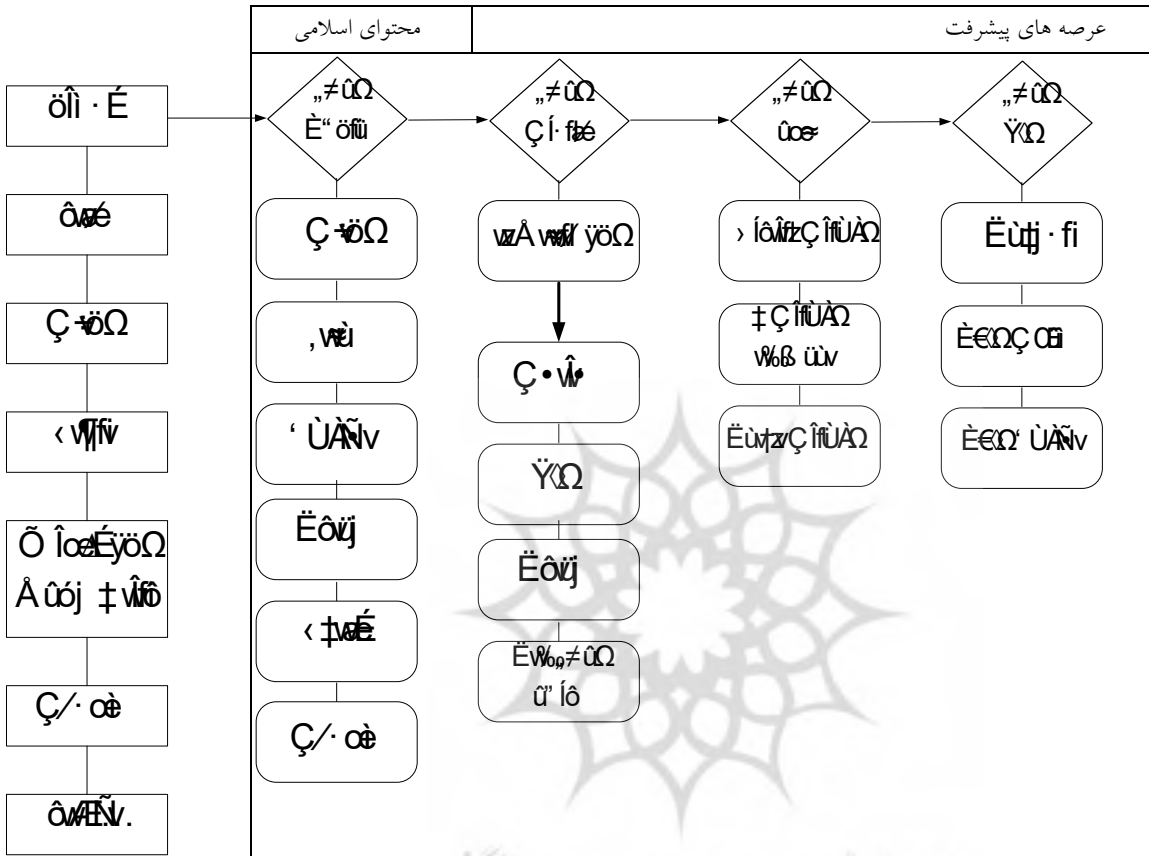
| محتوای اسلامی | عرصه های پیشرفت |
|---|---|

öÎì · É

ôwøé

Ç ÷öΩ

‹ w¶fiv

Õ ÎœÆÉÿöΩ Å ûój ‡ wÎfiô

Ç/· œè

ôwÆÊÑv.

„≠ûΩ È" öfü

Ç ÷öΩ

, wëù

' ÙÀÑv

Ëôwüj

‹ ‡wøÉ

Ç/· œè

„≠ûΩ Ç Í· fiè

wzÅ wøf/ ÿöΩ

Ç • wÎ•

ŸΩ

Ëôwüj

Ëw‰≠ûΩ û" Íô

„≠ûΩ ûœ≈

› ÍôÂfiz Ç ÎfiÙÀΩ

‡ Ç ÎfiÙÀΩ w‰ß üùv

Ëùvf‡z Ç ÎfiÙÀΩ

„≠ûΩ ŸΩ

Ëùtj · fi

È€ΩÇ ŒG

È€Ω' ÙÀÑv